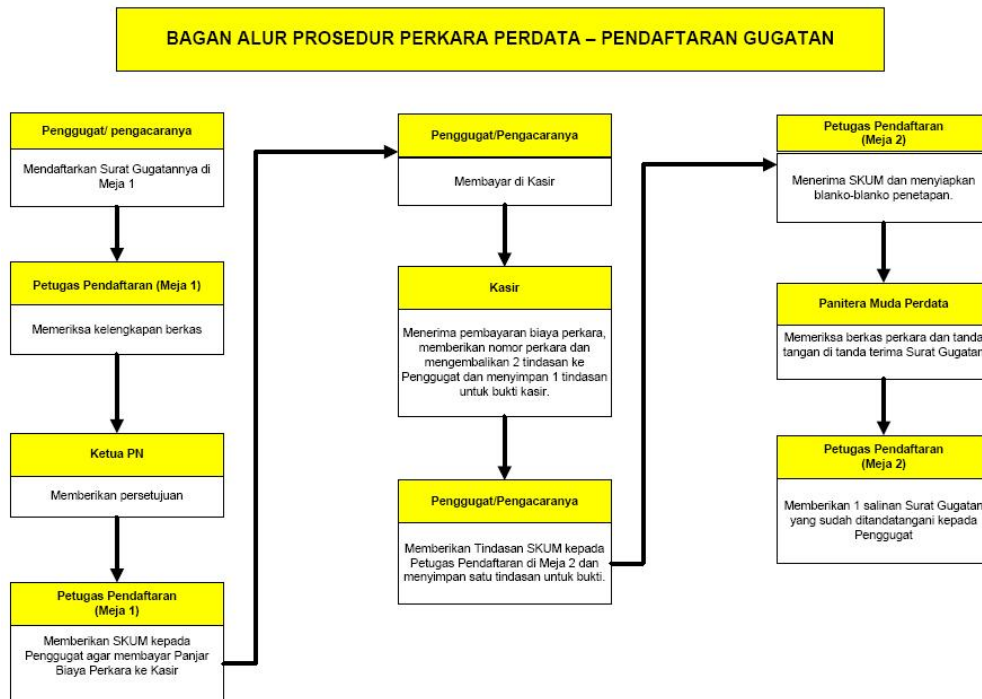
BAGAN ALUR PROSEDUR PERKARA PERDATA – PENDAFTARAN GUGATAN

Penggugat/ pengacaranya

Mendaftarkan Surat Gugatannya di Meja 1

Petugas Pendaftaran (Meja 1)

Memeriksa kelengkapan berkas

Ketua PN

Memberikan persetujuan

Petugas Pendaftaran (Meja 1)

Memberikan SKUM kepada Penggugat agar membayar Panjar Biaya Perkara ke Kasir

Penggugat/Pengacaranya

Membayar di Kasir

Kasir

Menerima pembayaran biaya perkara, memberikan nomor perkara dan mengembalikan 2 tindasan ke Penggugat dan menyimpan 1 tindasan untuk bukti kasir.

Penggugat/Pengacaranya

Memberikan Tindasan SKUM kepada Petugas Pendaftaran di Meja 2 dan menyimpan satu tindasan untuk bukti.

Petugas Pendaftaran (Meja 2)

Menerima SKUM dan menyiapkan blanko-blanko penetapan.

Panitera Muda Perdata

Memeriksa berkas perkara dan tanda tangan di tanda terima Surat Gugatan

Petugas Pendaftaran (Meja 2)

Memberikan 1 salinan Surat Gugatan yang sudah ditandatangani kepada Penggugat